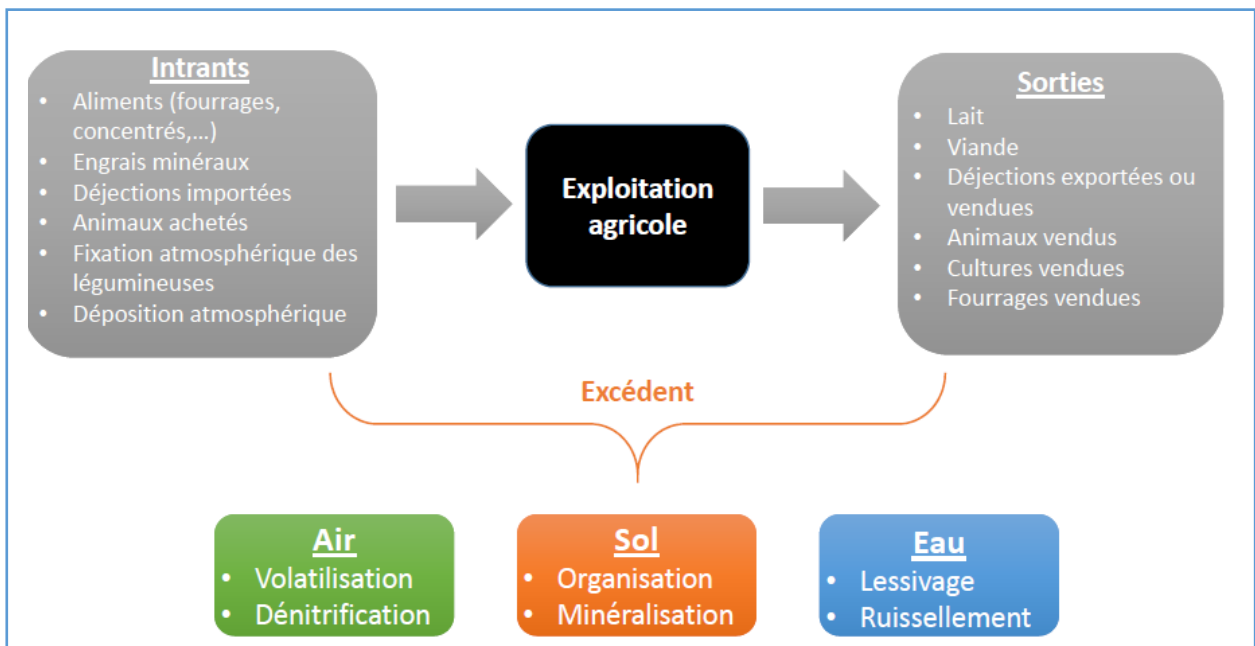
Intrants
• Aliments (fourrages, concentrés,…)
• Engrais minéraux
• Déjections importées
• Animaux achetés
• Fixation atmosphérique des légumineuses
• Déposition atmosphérique

Exploitation agricole

Sorties
• Lait
• Viande
• Déjections exportées ou vendues
• Animaux vendus
• Cultures vendues
• Fourrages vendues

Excédent

Air
• Volatilisation
• Dénitrification

Sol
• Organisation
• Minéralisation

Eau
• Lessivage
• Ruissellement